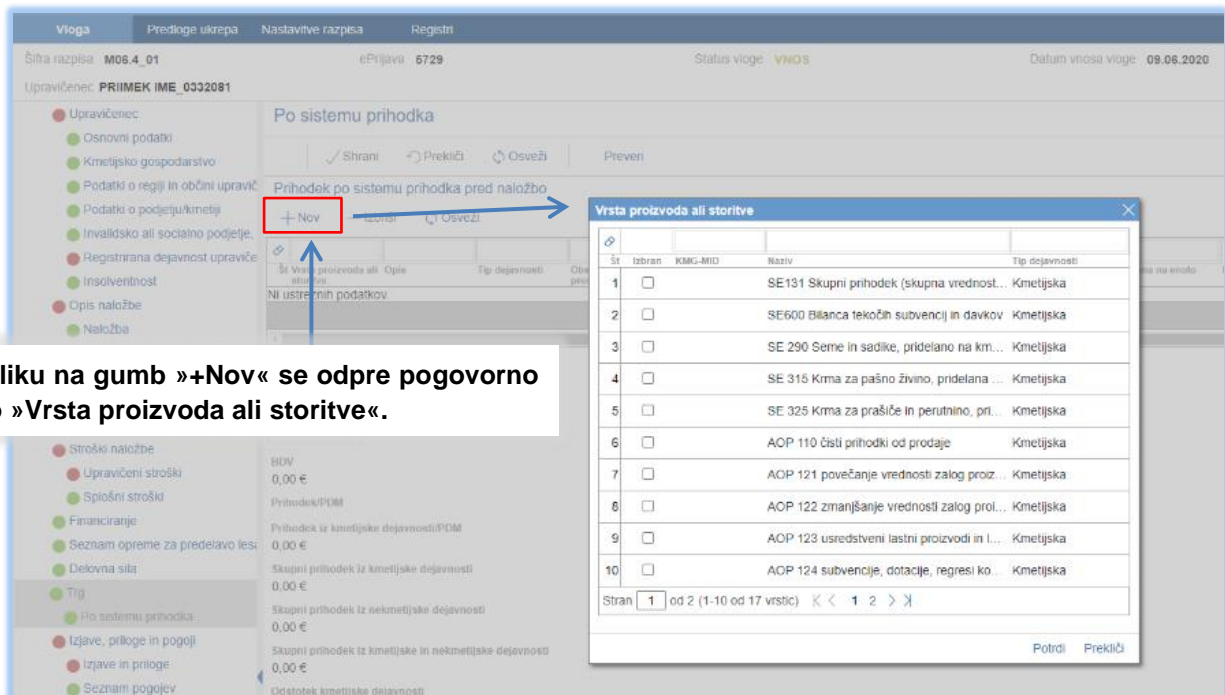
Vloga Predloge ukrepa Nastavitve razpisa Registri

Šifra razpisa M06.4_01 ePrijava 6729 Status vloge VNOS Datum vnosa vloge 09.06.2020

Upravičenec PRIIMEK IME_0332081

Upravičenec
Osnovni podatki
Kmetijsko gospodarstvo
Podatki o regiji in občini upravič
Podatki o podjetju/kmetiji
Invalidsko ali socialno podjetje
Registrirana dejavnost upraviče
Insolventnost
Opis naložbe
Naložba
Stroški naložbe
Upravičeni stroški
Splošni stroški
Financiranje
Seznam opreme za predelavo lesa
Delovna sila
Trg
Po sistemu prihodka
Izjave, priloge in pogoji
Izjave in priloge
Seznam pogojev

Po sistemu prihodka

Shrani Prekliči Osveži Preveri

Prihodek po sistemu prihodka pred naložbo

+ Nov Izbriši Osveži

Št Vrsta proizvoda ali storitve Opis Tip dejavnosti Obe

Ni ustreznih podatkov

liku na gumb »+Nov« se odpre pogovorno »Vrsta proizvoda ali storitve«.

BDV
0,00 €
Prihodek/PDM
Prihodek iz kmetijske dejavnosti/PDM
0,00 €
Skupni prihodek iz kmetijske dejavnosti
0,00 €
Skupni prihodek iz nekmetijske dejavnosti
0,00 €
Skupni prihodek iz kmetijske in nekmetijske dejavnosti
0,00 €
Odstotek kmetijske dejavnosti

Vrsta proizvoda ali storitve

| Št | Izbran | KMG-MID | Naziv | Tip dejavnosti |
|---|---|---|---|---|
| 1 | ☐ | | SE131 Skupni prihodek (skupna vrednost... | Kmetijska |
| 2 | ☐ | | SE600 Bilanca tekočih subvencij in davkov | Kmetijska |
| 3 | ☐ | | SE 290 Seme in sadike, pridelano na km... | Kmetijska |
| 4 | ☐ | | SE 315 Krma za pašno živino, pridelana ... | Kmetijska |
| 5 | ☐ | | SE 325 Krma za prašiče in perutnino, pri... | Kmetijska |
| 6 | ☐ | | AOP 110 čisti prihodki od prodaje | Kmetijska |
| 7 | ☐ | | AOP 121 povečanje vrednosti zalog proiz... | Kmetijska |
| 8 | ☐ | | AOP 122 zmanjšanje vrednosti zalog proi... | Kmetijska |
| 9 | ☐ | | AOP 123 usredstveni lastni proizvodi in l... | Kmetijska |
| 10 | ☐ | | AOP 124 subvencije, dotacije, regresi ko... | Kmetijska |

Stran 1 od 2 (1-10 od 17 vrstic) 1 2

Potrdi Prekliči

na enoto